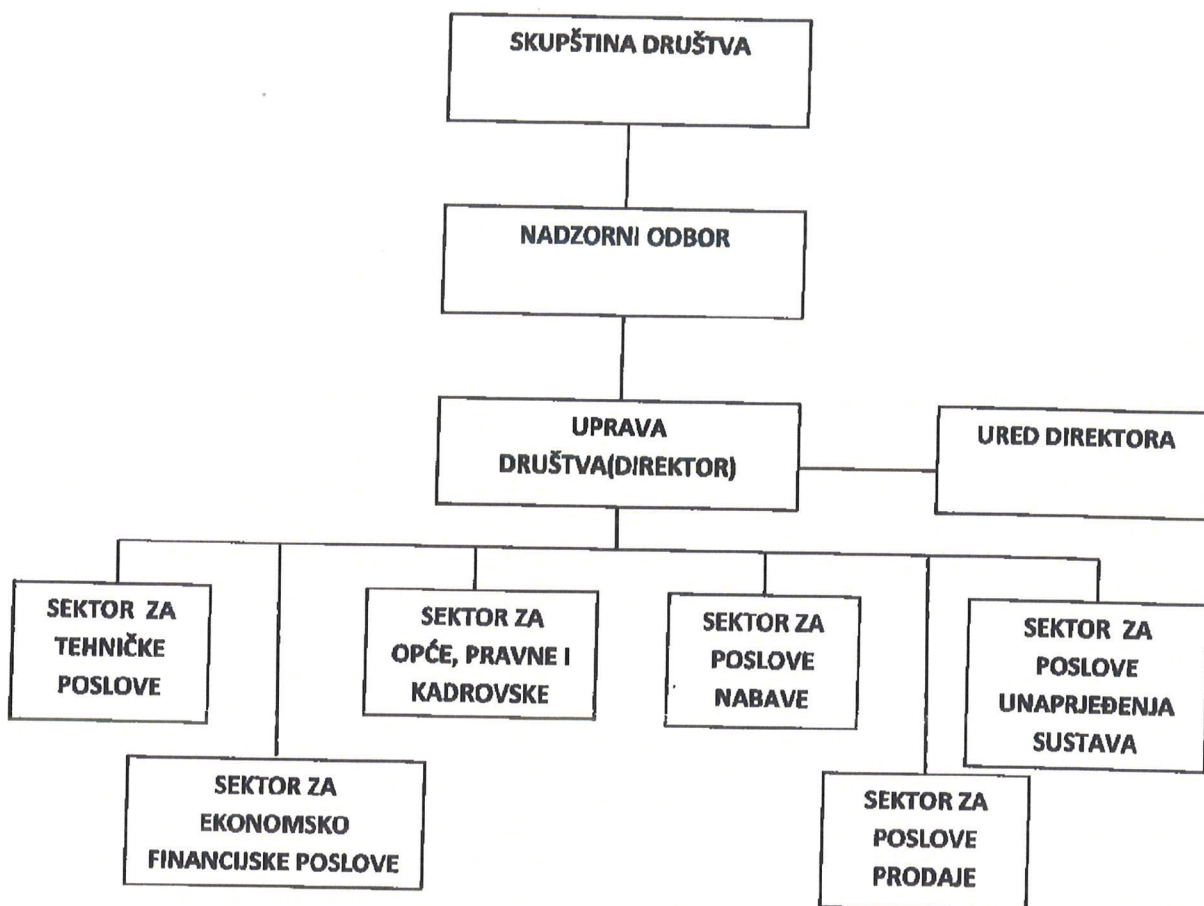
SKUPŠTINA DRUŠTVA

NADZORNI ODBOR

UPRAVA DRUŠTVA(DIREKTOR)

URED DIREKTORA

SEKTOR ZA TEHNIČKE POSLOVE

SEKTOR ZA OPĆE, PRAVNE I KADROVSKE

SEKTOR ZA POSLOVE NABAVE

SEKTOR ZA POSLOVE UNAPRJEĐENJA SUSTAVA

SEKTOR ZA EKONOMSKO FINANCIJSKE POSLOVE

SEKTOR ZA POSLOVE PRODAJE